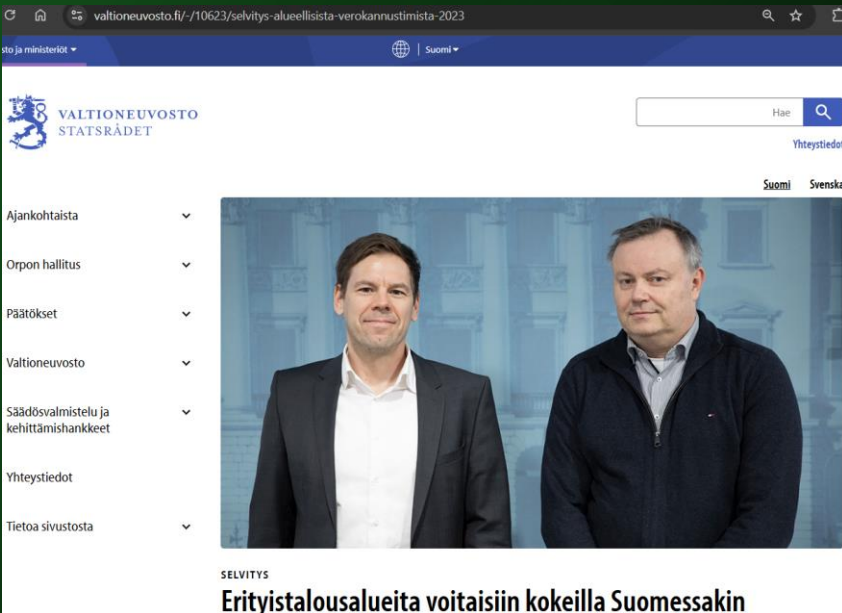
valtioneuvosto.fi/-/10623/selvitys-alueellisista-verokannustimista-2023

sto ja ministeriöt ▾

Suomi ▾

VALTIONEUVOSTO
STATSRÅDET

Hae

Yhteystiedot

Suomi Svenska

Ajankohtaista

Orpon hallitus

Päätökset

Valtioneuvosto

Säädösvalmistelu ja kehittämishankkeet

Yhteystiedot

Tietoa sivustosta

SELVITYS

Erityistalousalueita voitaisiin kokeilla Suomessakin